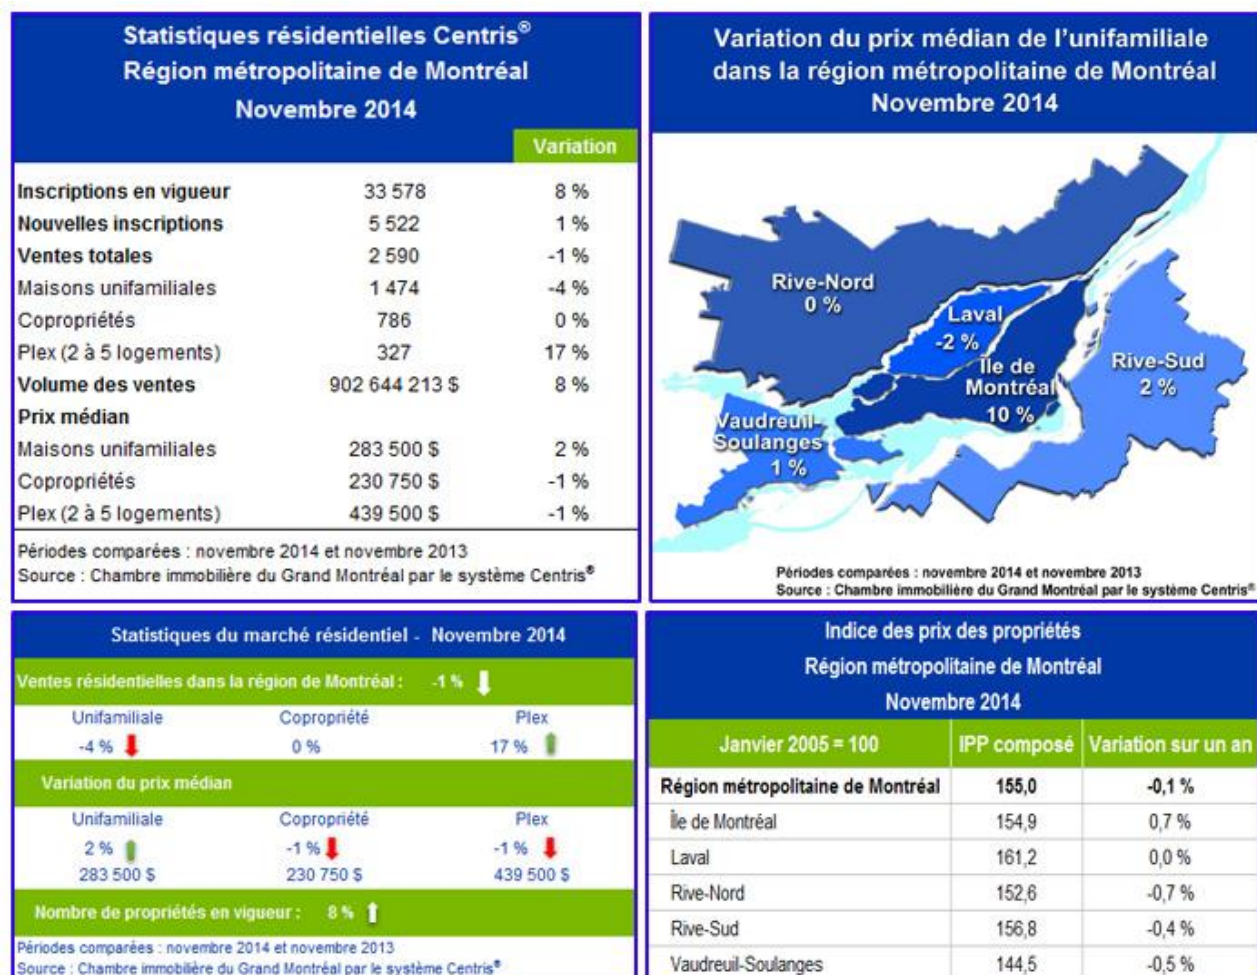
Statistiques résidentielles Centris®
Région métropolitaine de Montréal
Novembre 2014

| | | Variation |
|---|---|---|
| Inscriptions en vigueur | 33 578 | 8 % |
| Nouvelles inscriptions | 5 522 | 1 % |
| Ventes totales | 2 590 | -1 % |
| Maisons unifamiliales | 1 474 | -4 % |
| Copropriétés | 786 | 0 % |
| Plex (2 à 5 logements) | 327 | 17 % |
| Volume des ventes | 902 644 213 $ | 8 % |
| Prix médian | | |
| Maisons unifamiliales | 283 500 $ | 2 % |
| Copropriétés | 230 750 $ | -1 % |
| Plex (2 à 5 logements) | 439 500 $ | -1 % |

Périodes comparées : novembre 2014 et novembre 2013
Source : Chambre immobilière du Grand Montréal par le système Centris®

Variation du prix médian de l'unifamiliale dans la région métropolitaine de Montréal
Novembre 2014

Rive-Nord
0 %
Laval
-2 %
Île de Montréal
10 %
Rive-Sud
2 %
Vaudreuil-Soulanges
1 %

Périodes comparées : novembre 2014 et novembre 2013
Source : Chambre immobilière du Grand Montréal par le système Centris®

Statistiques du marché résidentiel - Novembre 2014

Ventes résidentielles dans la région de Montréal : -1 %

| Unifamiliale | Copropriété | Plex |
|---|---|---|
| -4 % | 0 % | 17 % |

Variation du prix médian

| Unifamiliale | Copropriété | Plex |
|---|---|---|
| 2 % | -1 % | -1 % |
| 283 500 $ | 230 750 $ | 439 500 $ |

Nombre de propriétés en vigueur : 8 %

Périodes comparées : novembre 2014 et novembre 2013
Source : Chambre immobilière du Grand Montréal par le système Centris®

Indice des prix des propriétés
Région métropolitaine de Montréal
Novembre 2014

| Janvier 2005 = 100 | IPP composé | Variation sur un an |
|---|---|---|
| Région métropolitaine de Montréal | 155,0 | -0,1 % |
| Île de Montréal | 154,9 | 0,7 % |
| Laval | 161,2 | 0,0 % |
| Rive-Nord | 152,6 | -0,7 % |
| Rive-Sud | 156,8 | -0,4 % |
| Vaudreuil-Soulanges | 144,5 | -0,5 % |